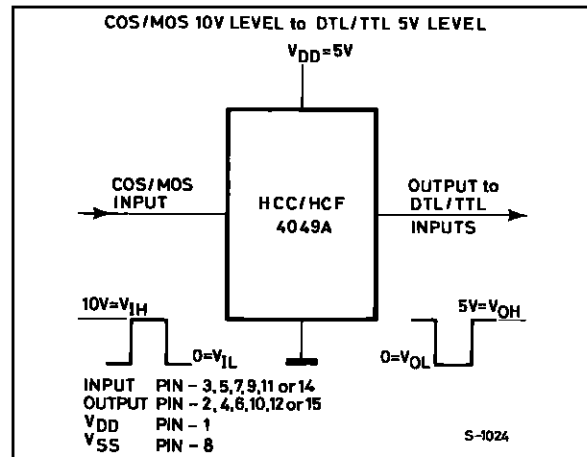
COS/MOS 10V LEVEL to DTL/TTL 5V LEVEL

$V_{DD}=5V$

COS/MOS INPUT

HCC/HCF 4049A

OUTPUT to DTL/TTL INPUTS

$10V=V_{IH}$

$0=V_{IL}$

$5V=V_{OH}$

$0=V_{OL}$

INPUT PIN – 3, 5, 7, 9, 11 or 14
OUTPUT PIN – 2, 4, 6, 10, 12 or 15
$V_{DD}$ PIN – 1
$V_{SS}$ PIN – 8

S-1024